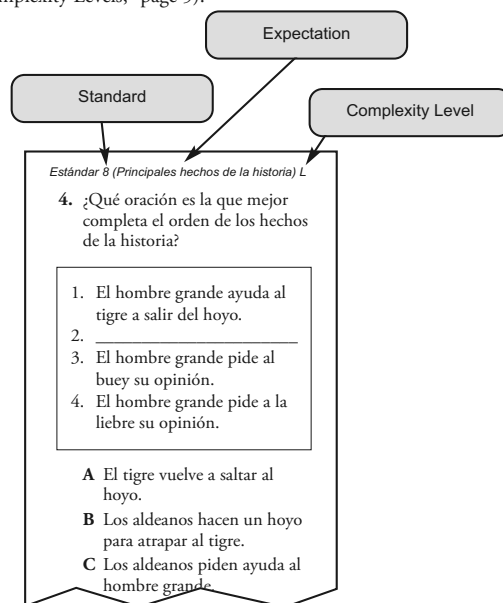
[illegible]mplexity Levels," page 9).

Expectation

Standard

Complexity Level

Estándar 8 (Principales hechos de la historia) L

**4.** ¿Qué oración es la que mejor completa el orden de los hechos de la historia?

1. El hombre grande ayuda al tigre a salir del hoyo.
2. ______________________
3. El hombre grande pide al buey su opinión.
4. El hombre grande pide a la liebre su opinión.

**A** El tigre vuelve a saltar al hoyo.

**B** Los aldeanos hacen un hoyo para atrapar al tigre.

**C** Los aldeanos piden ayuda al hombre grande.